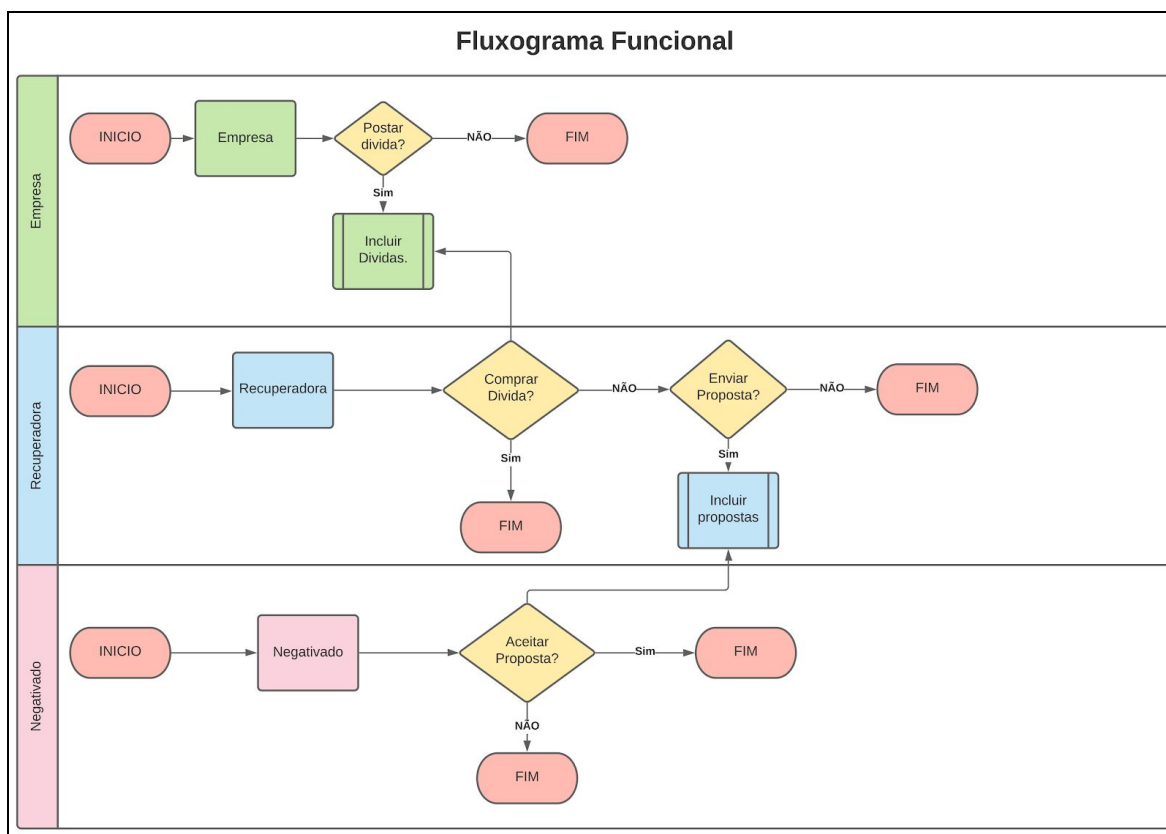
Fluxograma Funcional

Empresa

INICIO
Empresa
Postar divida?
NÃO
FIM
Sim
Incluir Dividas.

Recuperadora

INICIO
Recuperadora
Comprar Divida?
NÃO
Enviar Proposta?
NÃO
FIM
Sim
Sim
FIM
Incluir propostas

Negativado

INICIO
Negativado
Aceitar Proposta?
Sim
FIM
NÃO
FIM